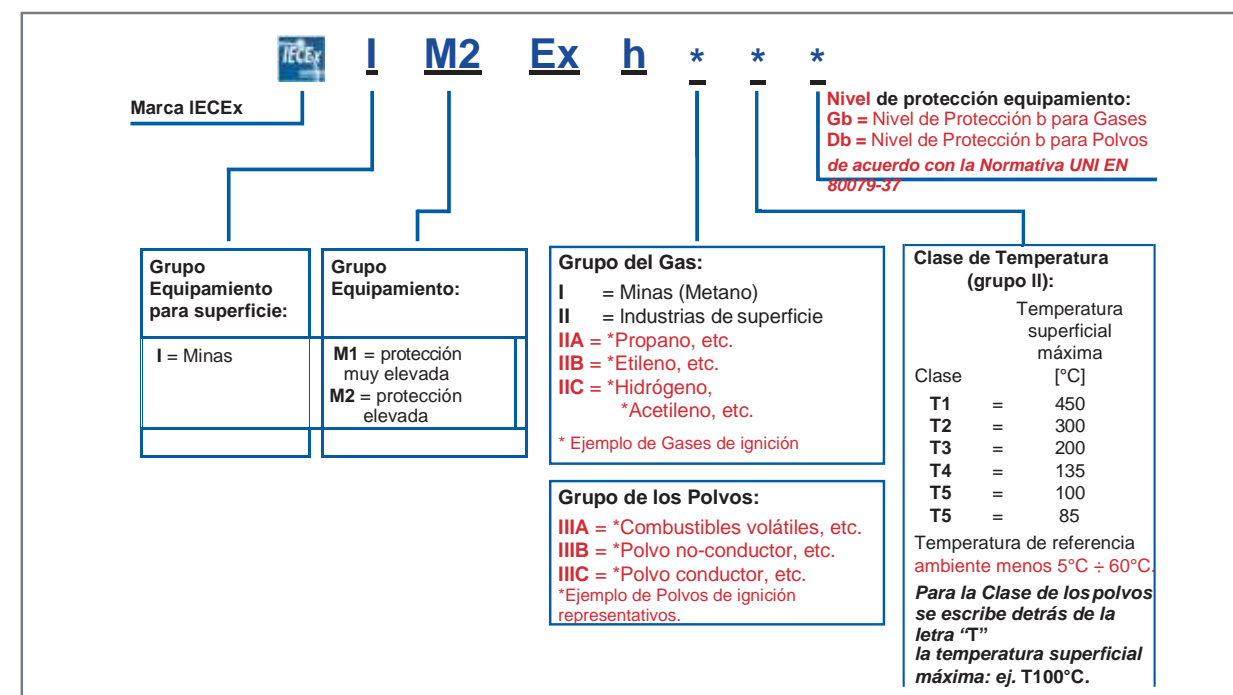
IECEx I M2 Ex h * * *

Marca IECEx

Nivel de protección equipamiento:
Gb = Nivel de Protección b para Gases
Db = Nivel de Protección b para Polvos
de acuerdo con la Normativa UNI EN 80079-37

Grupo Equipamiento para superficie:
I = Minas

Grupo Equipamiento:
M1 = protección muy elevada
M2 = protección elevada

Grupo del Gas:
I = Minas (Metano)
II = Industrias de superficie
IIA = *Propano, etc.
IIB = *Etileno, etc.
IIC = *Hidrógeno, *Acetileno, etc.
* Ejemplo de Gases de ignición

Grupo de los Polvos:
IIIA = *Combustibles volátiles, etc.
IIIB = *Polvo no-conductor, etc.
IIIC = *Polvo conductor, etc.
*Ejemplo de Polvos de ignición representativos.

Clase de Temperatura (grupo II):

| Clase | | Temperatura superficial máxima [°C] |
|---|---|---|
| T1 | = | 450 |
| T2 | = | 300 |
| T3 | = | 200 |
| T4 | = | 135 |
| T5 | = | 100 |
| T5 | = | 85 |

Temperatura de referencia ambiente menos 5°C ÷ 60°C.
Para la Clase de los polvos se escribe detrás de la letra "T" la temperatura superficial máxima: ej. T100°C.